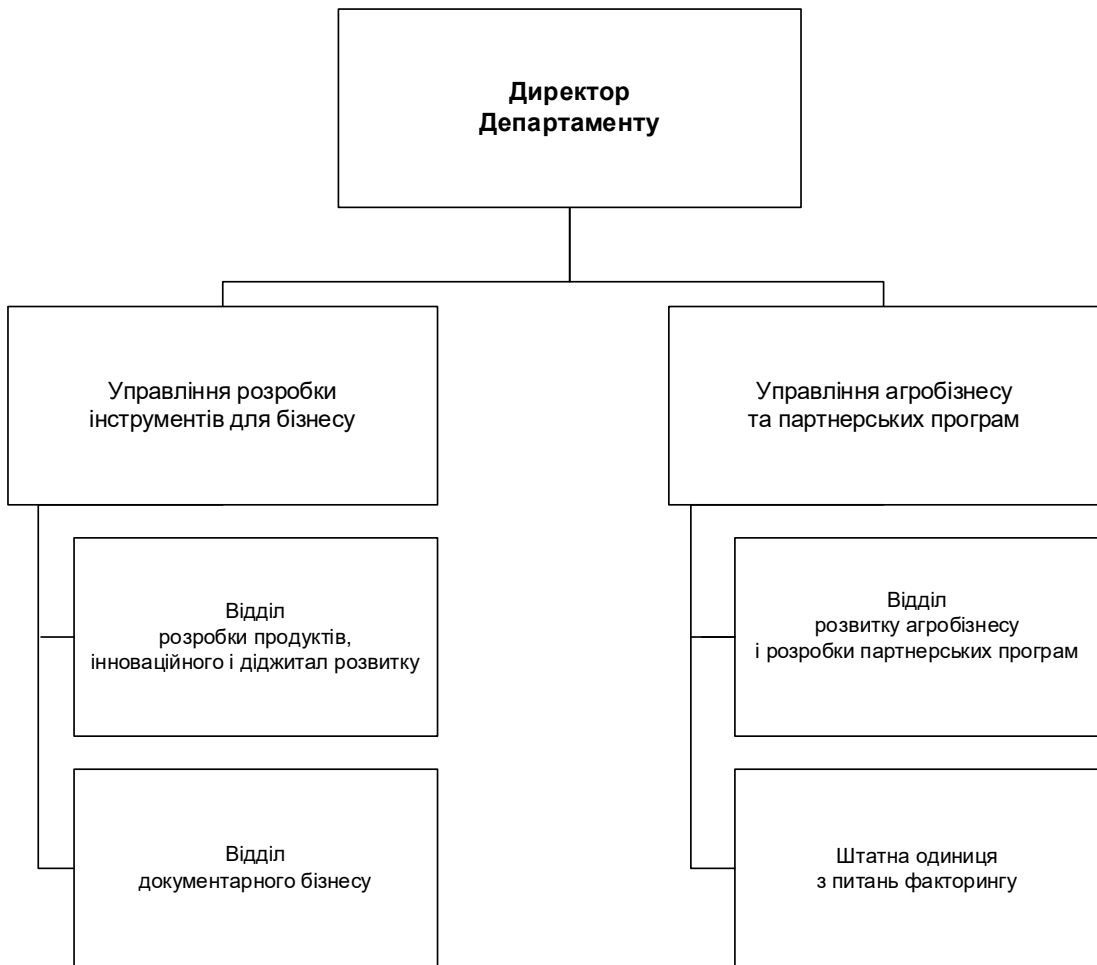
**Директор Департаменту**

Управління розробки інструментів для бізнесу

Відділ розробки продуктів, інноваційного і діджитал розвитку

Відділ документарного бізнесу

Управління агробізнесу та партнерських програм

Відділ розвитку агробізнесу і розробки партнерських програм

Штатна одиниця з питань факторингу